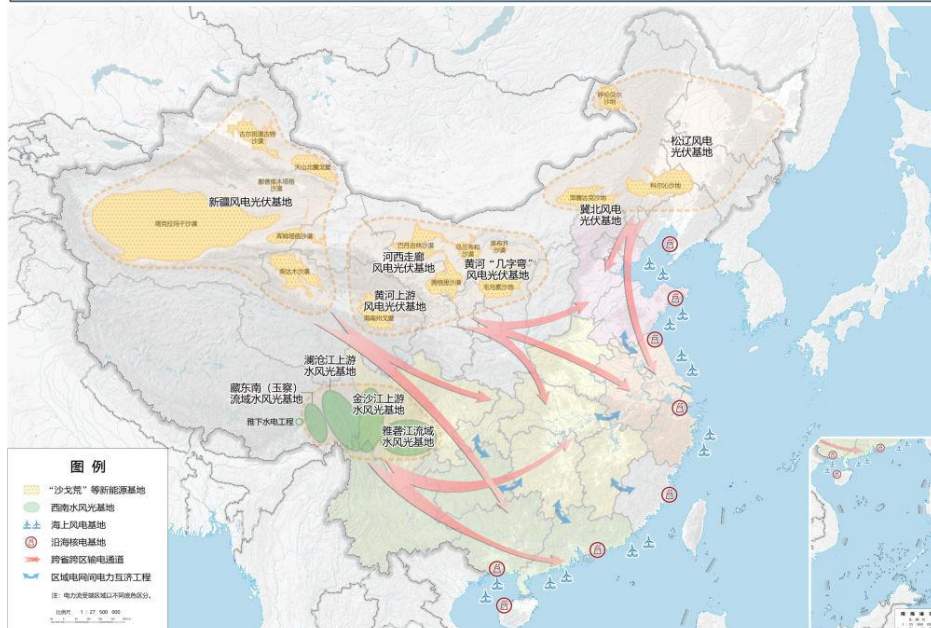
新疆风电光伏基地

河西走廊
风电光伏基地

黄河"几字弯"
风电光伏基地

黄河上游
风电光伏基地

冀北风电
光伏基地

松辽风电
光伏基地

澜沧江上游
水风光基地

藏东南（玉察）
流域水风光基地

金沙江上游
水风光基地

雅砻江流域
水风光基地

雅下水电工程

图 例

"沙戈荒"等新能源基地

西南水风光基地

海上风电基地

沿海核电基地

跨省跨区输电通道

区域电网间电力互济工程

注：电力流受端区域以不同底色区分。

比例尺 1：27 500 000